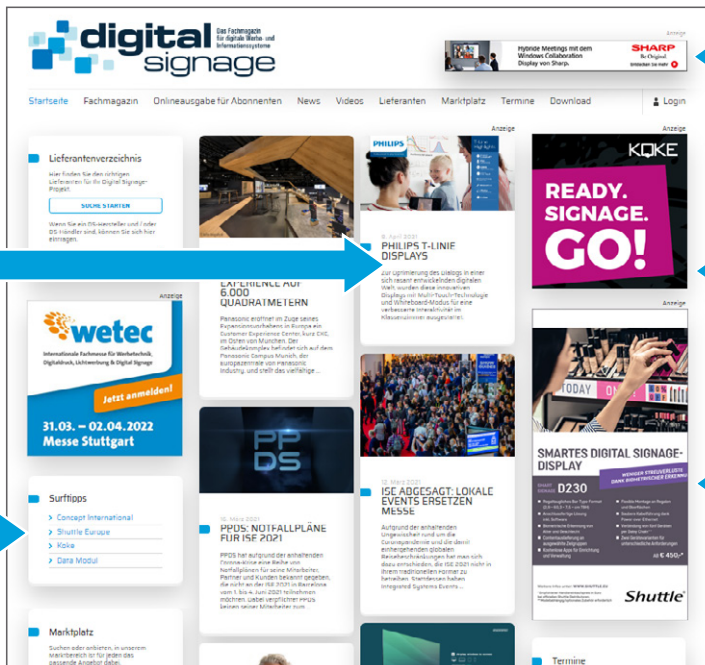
digital signage

Das Fachmagazin für digitale Werbe- und Informationssysteme

Anzeige

Hybride Meetings mit dem Windows Collaboration Display von Sharp.

SHARP Be Original.

Startseite Fachmagazin Onlineausgabe für Abonnenten News Videos Lieferanten Marktplatz Termine Download Login

Lieferantenverzeichnis

Hier finden Sie den richtigen Lieferanten für Ihr Digital Signage-Projekt.

SUCHE STARTEN

Wenn Sie ein DS-Hersteller und / oder DS Händler sind, können Sie sich hier eintragen.

EXPERIENCE AUF 6.000 QUADRATMETERN

Panasonic eröffnet im Zuge seines Expansionsvorhabens in Europa ein Customer Experience Center, kurz CXC, im Osten von München. Der Gebäudekomplex befindet sich auf dem Panasonic Campus Munich, der europazentrale von Panasonic Industry, und stellt das vielfältige ...

Anzeige

PHILIPS

8. April 2021

PHILIPS T-LINIE DISPLAYS

Zur Optimierung des Dialogs in einer sich rasant entwickelnden digitalen Welt, wurden diese innovativen Displays mit MultiTouch-Technologie und Whiteboard-Modus für eine verbesserte Interaktivität im Klassenzimmer ausgestattet.

Anzeige

KOKE

READY. SIGNAGE. GO!

Anzeige

wetec

Internationale Fachmesse für Werbetechnik, Digitaldruck, Lichtwerbung & Digital Signage

Jetzt anmelden!

31.03. – 02.04.2022 Messe Stuttgart

PPDS

16. März 2021

PPDS: NOTFALLPLÄNE FÜR ISE 2021

PPDS hat aufgrund der anhaltenden Corona-Krise eine Reihe von Notfallplänen für seine Mitarbeiter, Partner und Kunden bekannt gegeben, die nicht an der ISE 2021 in Barcelona vom 1. bis 4. Juni 2021 teilnehmen möchten. Dabei verpflichtet PPDS keinen seiner Mitarbeiter zum ...

12. März 2021

ISE ABGESAGT: LOKALE EVENTS ERSETZEN MESSE

Aufgrund der anhaltenden Ungewissheit rund um die Coronapandemie und der damit einhergehenden globalen Reisebeschränkungen hat man sich dazu entschieden, die ISE 2021 nicht in ihrem traditionellen Format zu betreiben. Stattdessen haben Integrated Systems Events ...

TODAY

SMARTES DIGITAL SIGNAGE-DISPLAY

D230

WENIGER STREUVERLUSTE DANK BIOMETRISCHER ERKENNUNG

ab € 450,-

Shuttle

Surftipps

Concept International
Shuttle Europe
Koke
Data Modul

Marktplatz

Suchen oder anbieten, in unserem Marktbereich für jeden das passende Angebot dabei.

Termine